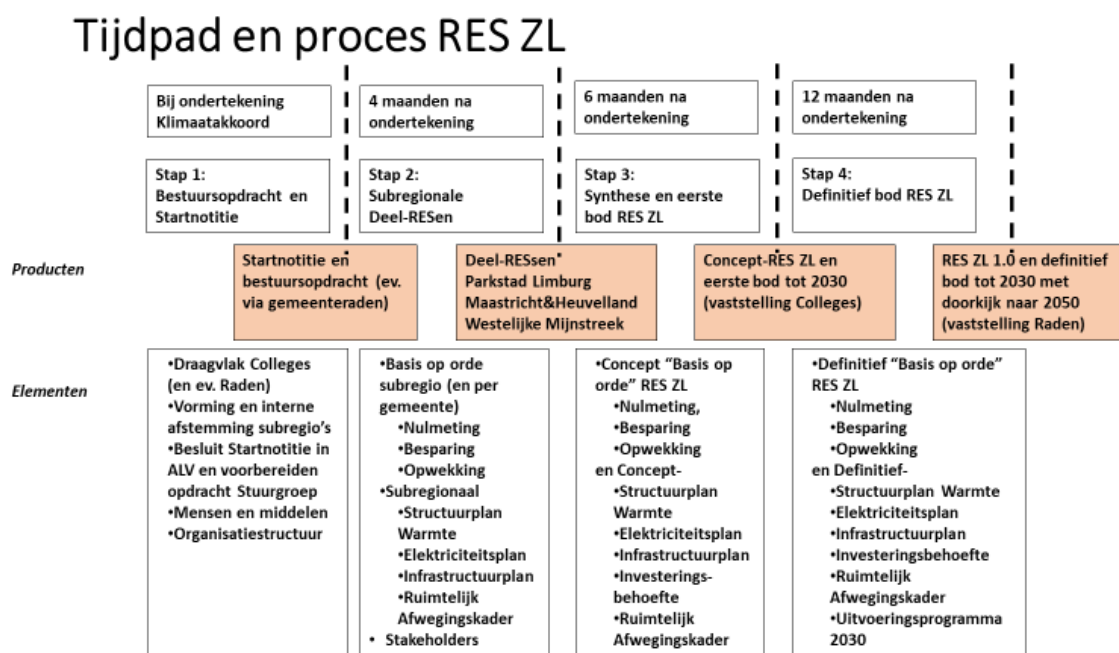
Tijdpad en proces RES ZL

Bij ondertekening Klimaatakkoord

4 maanden na ondertekening

6 maanden na ondertekening

12 maanden na ondertekening

Stap 1: Bestuursopdracht en Startnotitie

Stap 2: Subregionale Deel-RESen

Stap 3: Synthese en eerste bod RES ZL

Stap 4: Definitief bod RES ZL

Producten

Startnotitie en bestuursopdracht (ev. via gemeenteraden)

Deel-RESsen Parkstad Limburg Maastricht&Heuvelland Westelijke Mijnstreek

Concept-RES ZL en eerste bod tot 2030 (vaststelling Colleges)

RES ZL 1.0 en definitief bod tot 2030 met doorkijk naar 2050 (vaststelling Raden)

Elementen

•Draagvlak Colleges (en ev. Raden)
•Vorming en interne afstemming subregio's
•Besluit Startnotitie in ALV en voorbereiden opdracht Stuurgroep
•Mensen en middelen
•Organisatiestructuur

•Basis op orde subregio (en per gemeente)
•Nulmeting
•Besparing
•Opwekking
•Subregionaal
•Structuurplan Warmte
•Elektriciteitsplan
•Infrastructuurplan
•Ruimtelijk Afwegingskader
• Stakeholders

•Concept "Basis op orde" RES ZL
•Nulmeting,
•Besparing
•Opwekking
en Concept-
•Structuurplan Warmte
•Elektriciteitsplan
•Infrastructuurplan
•Investeringsbehoefte
•Ruimtelijk Afwegingskader

•Definitief "Basis op orde" RES ZL
•Nulmeting
•Besparing
•Opwekking
en Definitief-
•Structuurplan Warmte
•Elektriciteitsplan
•Infrastructuurplan
•Investeringsbehoefte
•Ruimtelijk Afwegingskader
•Uitvoeringsprogramma 2030